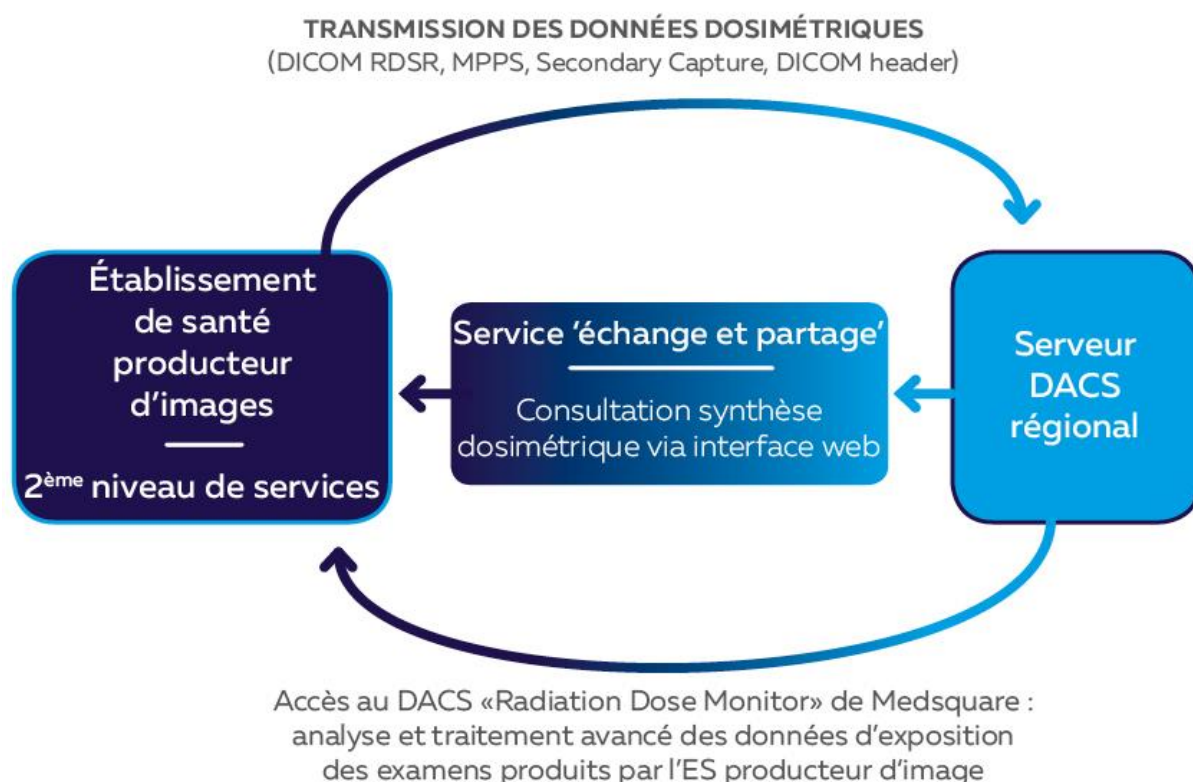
TRANSMISSION DES DONNÉES DOSIMÉTRIQUES
(DICOM RDSR, MPPS, Secondary Capture, DICOM header)

Établissement de santé producteur d'images

2$^{ème}$ niveau de services

Service 'échange et partage'

Consultation synthèse dosimétrique via interface web

Serveur DACS régional

Accès au DACS «Radiation Dose Monitor» de Medsquare : analyse et traitement avancé des données d'exposition des examens produits par l'ES producteur d'image